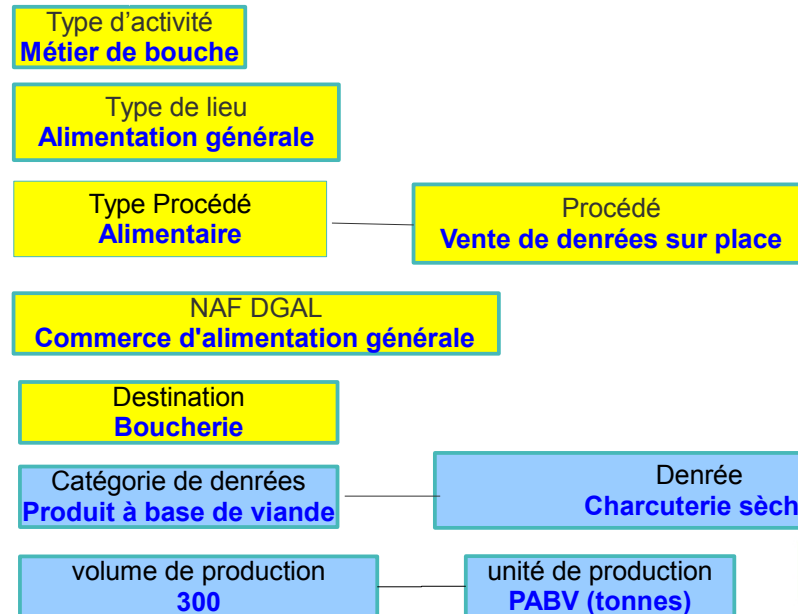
Type d'activité
Métier de bouche

Type de lieu
Alimentation générale

Type Procédé
Alimentaire

Procédé
Vente de denrées sur place

NAF DGAL
Commerce d'alimentation générale

Destination
Boucherie

Catégorie de denrées
Produit à base de viande

Denrée
Charcuterie sèch

volume de production
300

unité de production
PABV (tonnes)